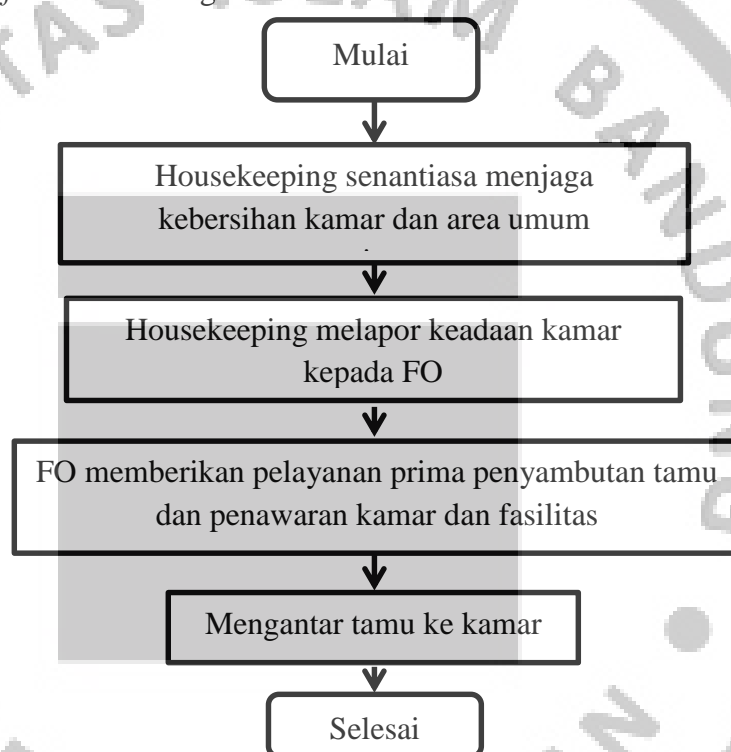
Mulai

Housekeeping senantiasa menjaga kebersihan kamar dan area umum

Housekeeping melapor keadaan kamar kepada FO

FO memberikan pelayanan prima penyambutan tamu dan penawaran kamar dan fasilitas

Mengantar tamu ke kamar

Selesai